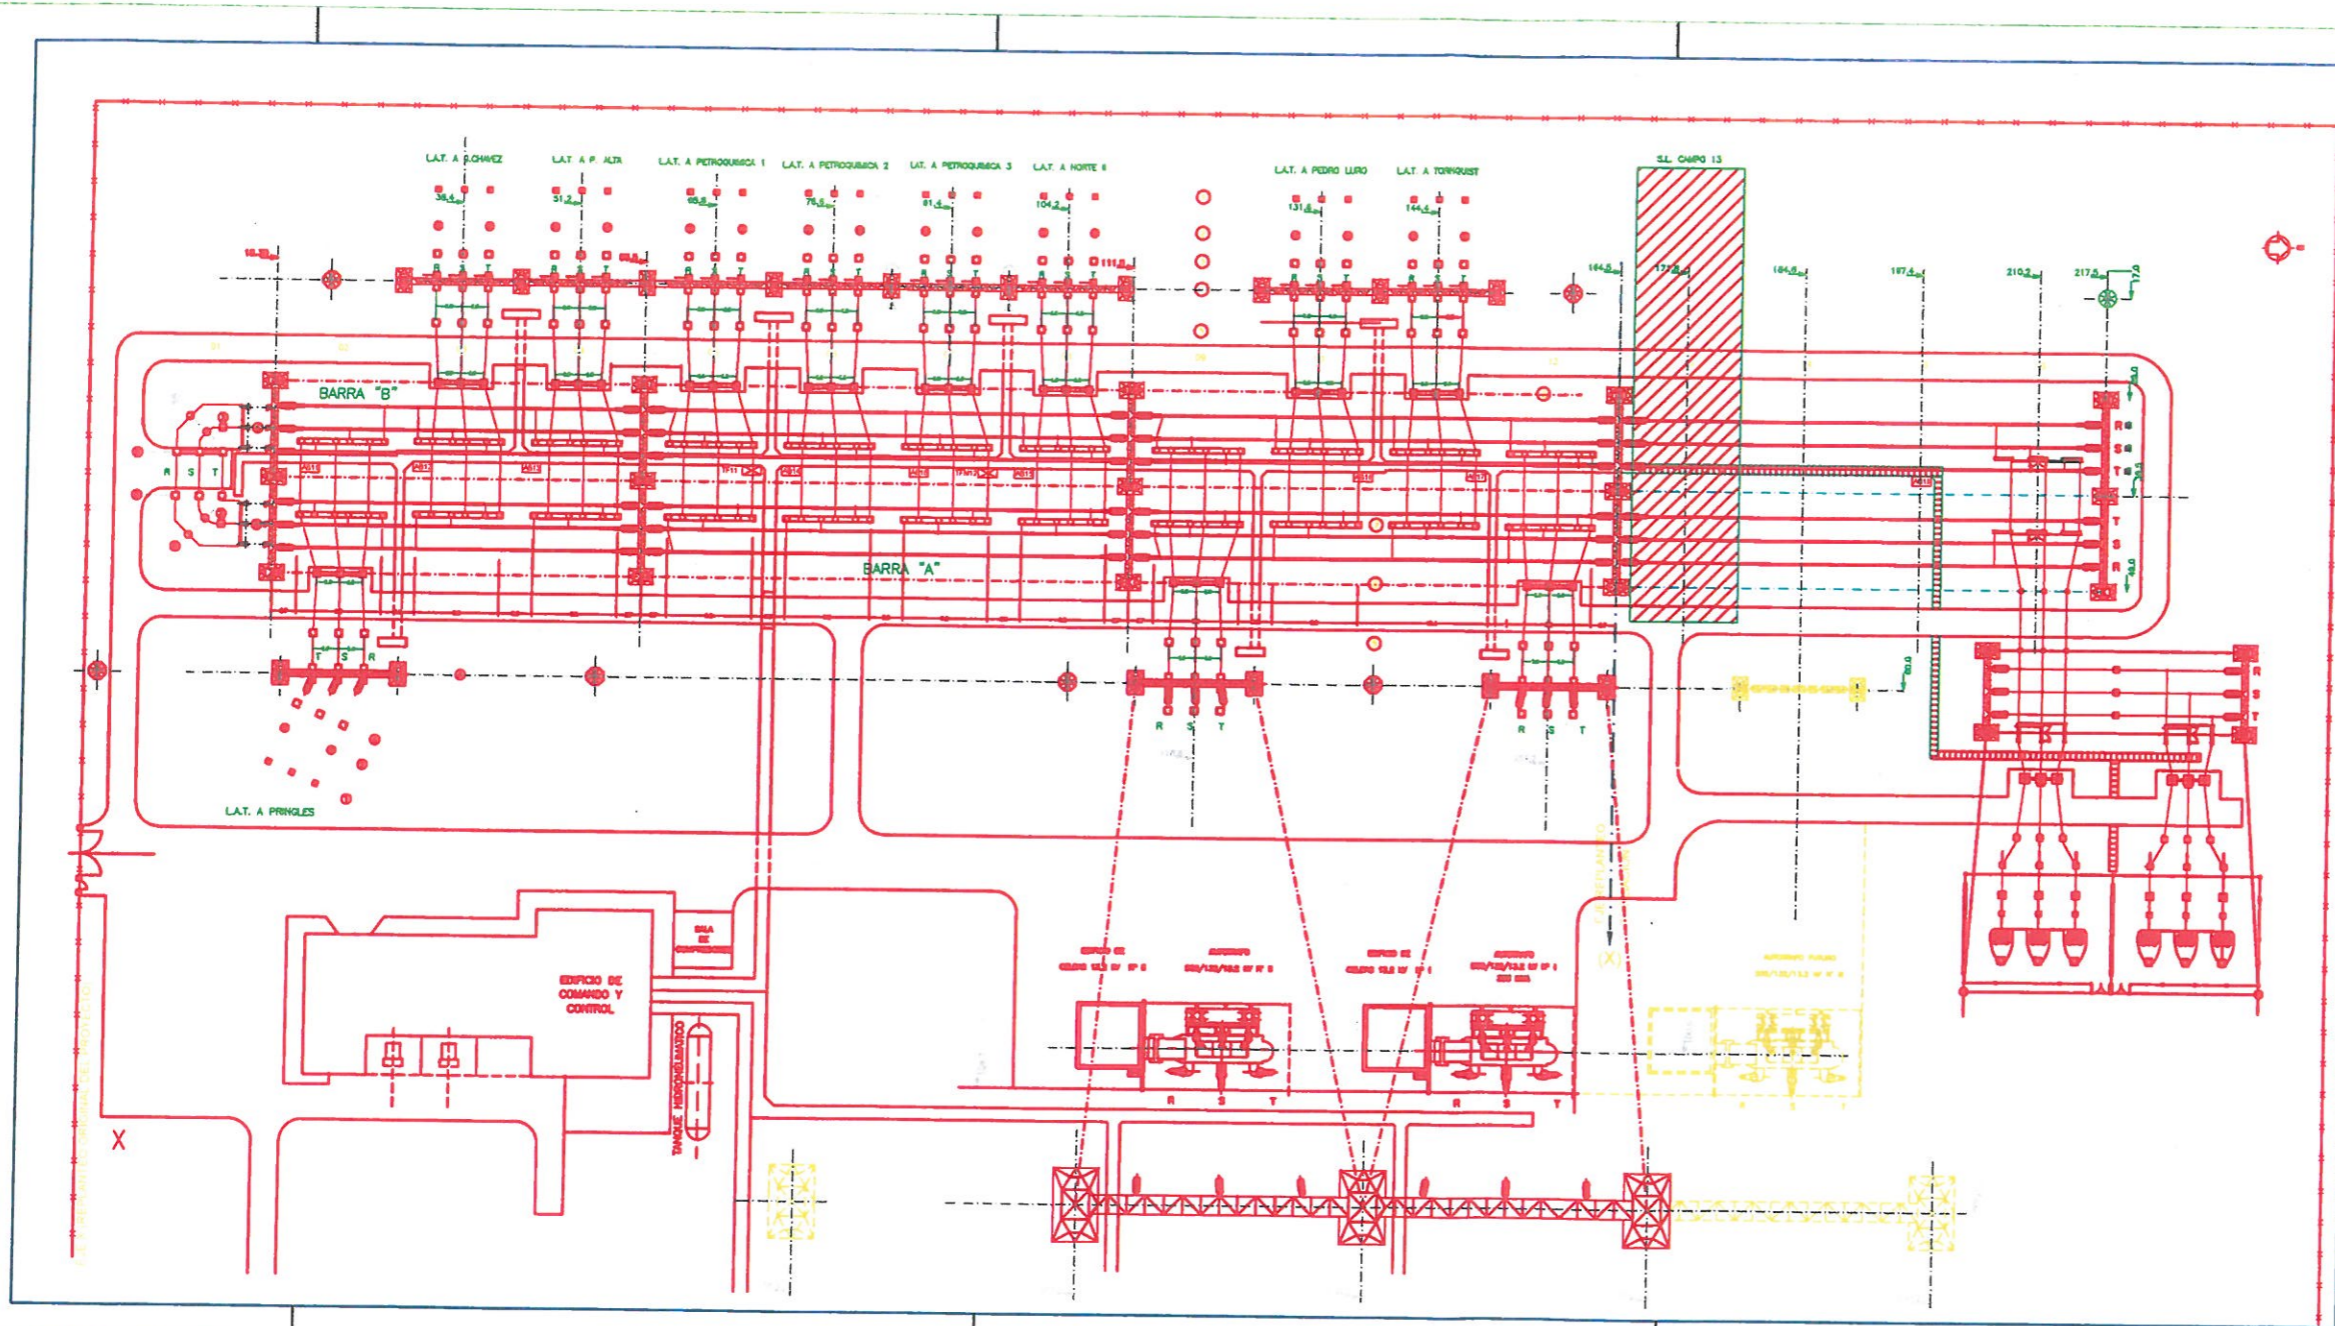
L.A.T. A G.CHAVEZ
L.A.T. A P. ALTA
L.A.T. A PETROQUIMICA 1
L.A.T. A PETROQUIMICA 2
L.A.T. A PETROQUIMICA 3
L.A.T. A NORTE II
L.A.T. A PEDRO LURO
L.A.T. A TORNQUIST
S.L. CAMPO 13
BARRA "B"
BARRA "A"
R S T
R S T
T S R
R S T
R S T
L.A.T. A PRINGLES
EDIFICIO DE COMANDO Y CONTROL
SALA DE COMPRESORES
TANQUE HIDRONEUMATICO
X
(X)
R S T
R S T